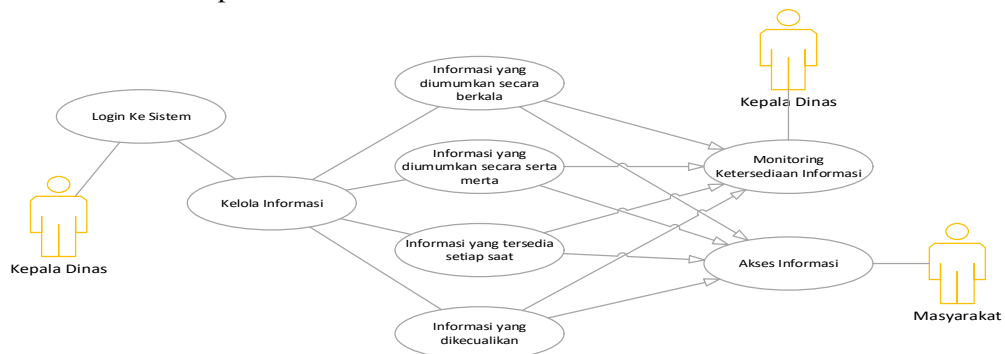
Kepala Dinas

Login Ke Sistem

Kelola Informasi

Kepala Dinas

Informasi yang diumumkan secara berkala

Informasi yang diumumkan secara serta merta

Informasi yang tersedia setiap saat

Informasi yang dikecualikan

Monitoring Ketersediaan Informasi

Akses Informasi

Masyarakat